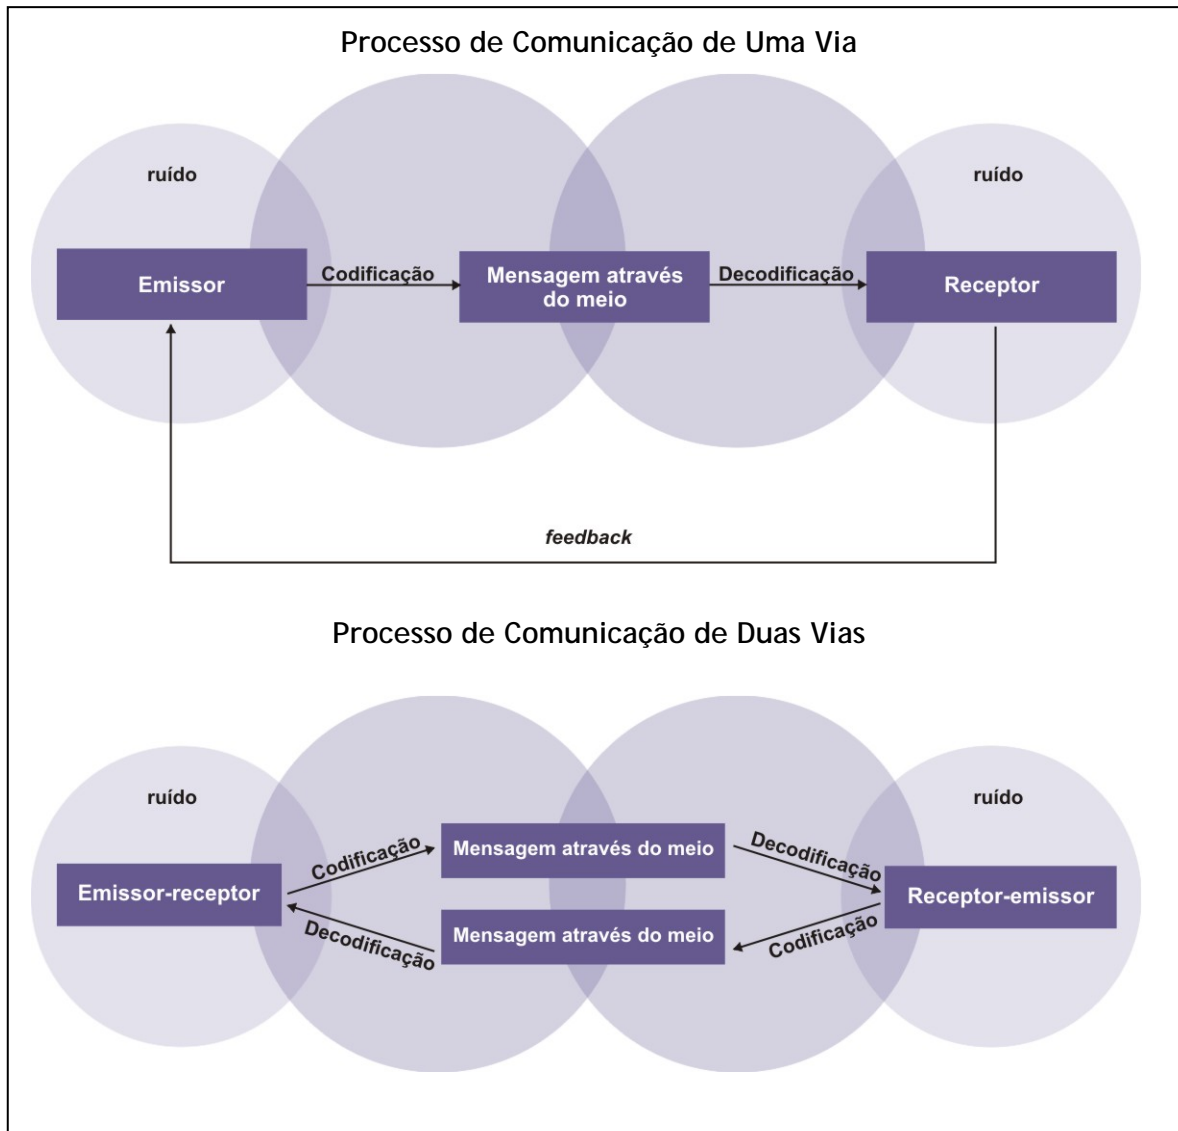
Processo de Comunicação de Uma Via

ruído

ruído

Emissor

Codificação

Mensagem através do meio

Decodificação

Receptor

feedback

Processo de Comunicação de Duas Vias

ruído

ruído

Emissor-receptor

Codificação

Mensagem através do meio

Decodificação

Receptor-emissor

Decodificação

Mensagem através do meio

Codificação